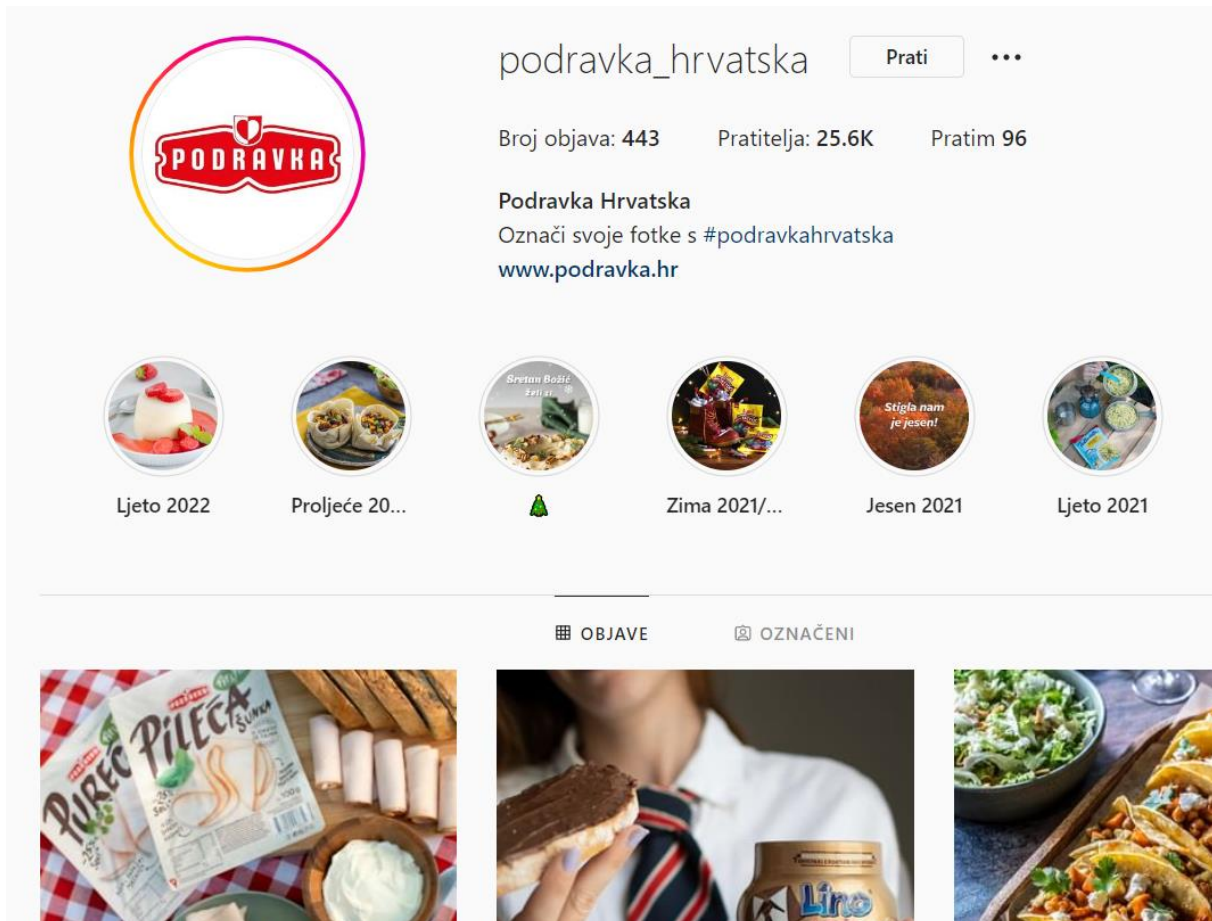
PODRAVKA

podravka_hrvatska Prati •••

Broj objava: 443 Pratitelja: 25.6K Pratim 96

Podravka Hrvatska
Označi svoje fotke s #podravkahrvatska
www.podravka.hr

Sretan Božić želi vam

Stigla nam je jesen!

Ljeto 2022 Proljeće 20... 🎄 Zima 2021/... Jesen 2021 Ljeto 2021

OBJAVE OZNAČENI

PODRAVKA PUREĆA

PODRAVKA PILEĆA ŠUNKA

Lino